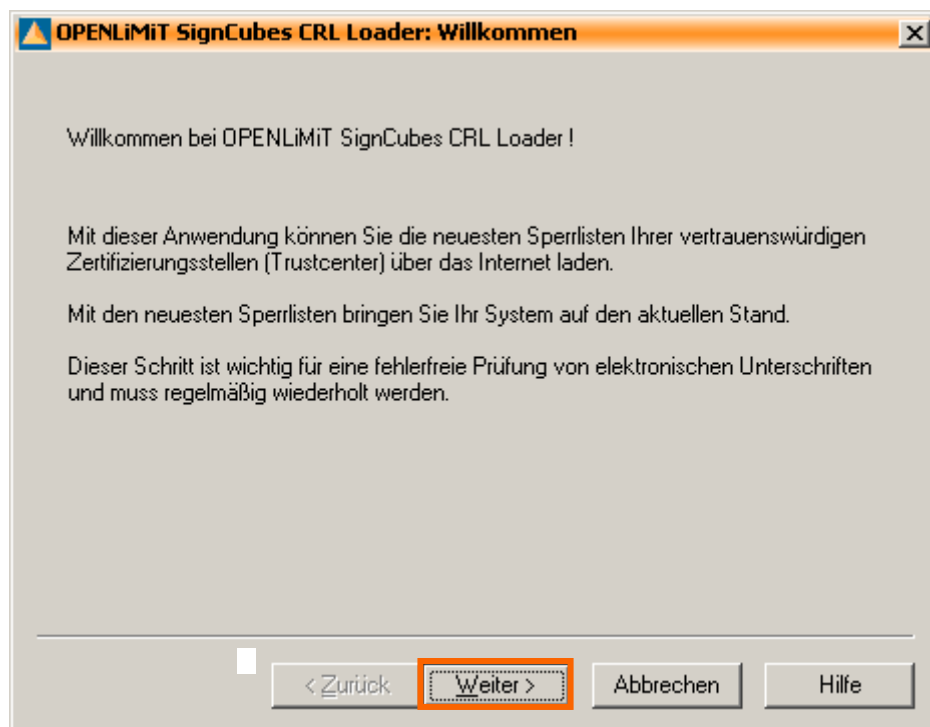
OPENLiMiT SignCubes CRL Loader: Willkommen

×

Willkommen bei OPENLiMiT SignCubes CRL Loader !

Mit dieser Anwendung können Sie die neuesten Sperrlisten Ihrer vertrauenswürdigen Zertifizierungsstellen (Trustcenter) über das Internet laden.

Mit den neuesten Sperrlisten bringen Sie Ihr System auf den aktuellen Stand.

Dieser Schritt ist wichtig für eine fehlerfreie Prüfung von elektronischen Unterschriften und muss regelmäßig wiederholt werden.

< Zurück

Weiter >

Abbrechen

Hilfe